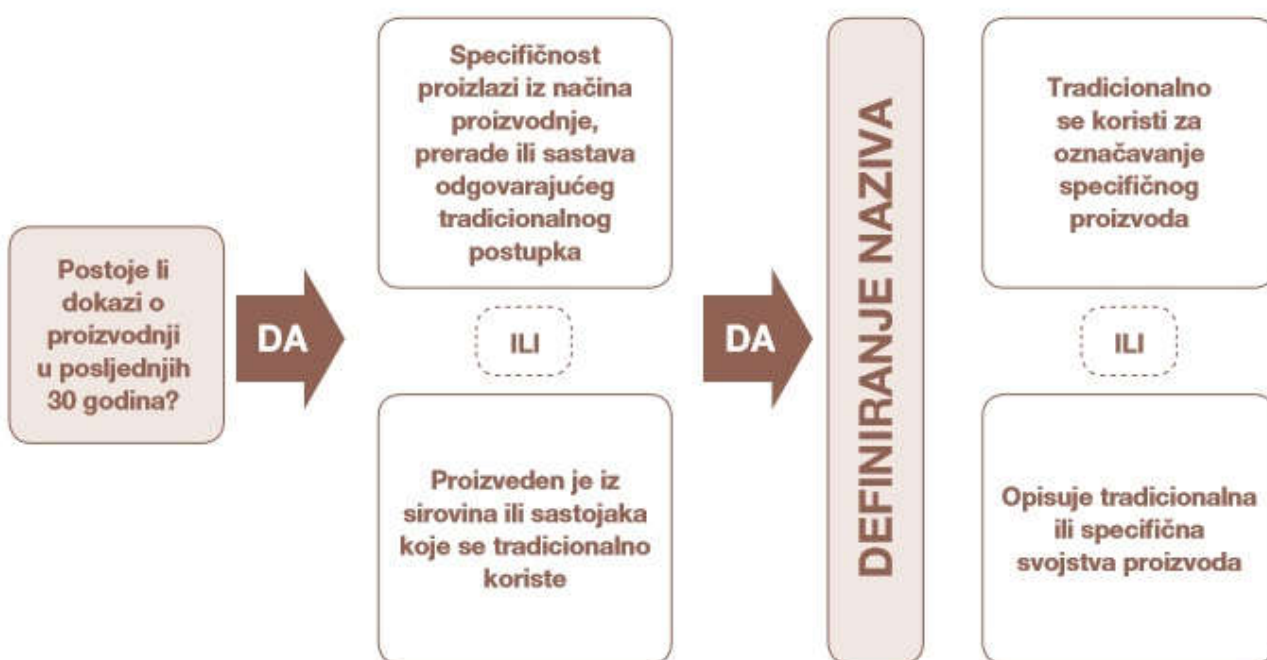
Postoje li dokazi o proizvodnji u posljednjih 30 godina?

DA

Specifičnost proizlazi iz načina proizvodnje, prerade ili sastava odgovarajućeg tradicionalnog postupka

ILI

Proizveden je iz sirovina ili sastojaka koje se tradicionalno koriste

DA

DEFINIRANJE NAZIVA

Tradicionalno se koristi za označavanje specifičnog proizvoda

ILI

Opisuje tradicionalna ili specifična svojstva proizvoda